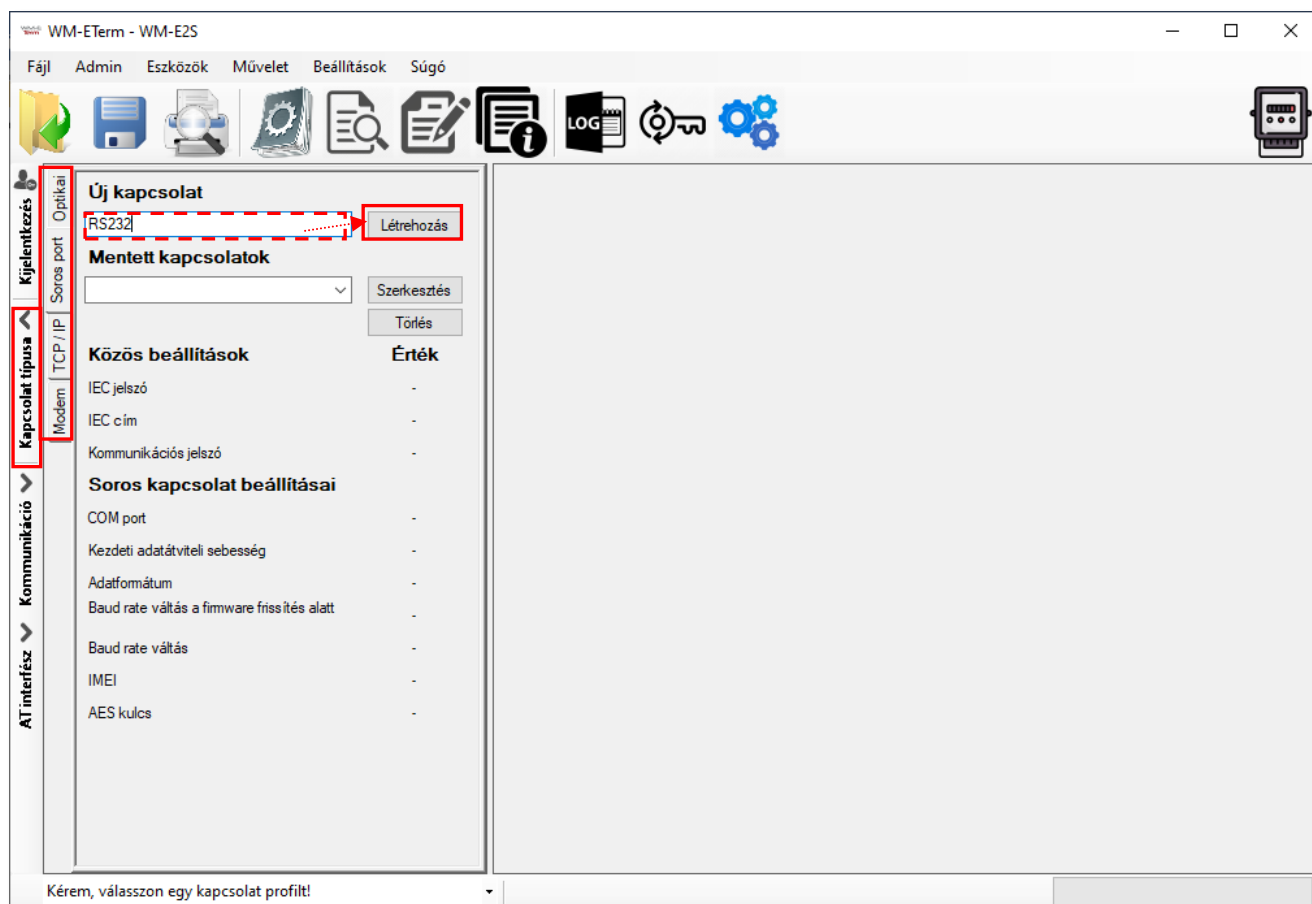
WM-ETerm - WM-E2S

Fájl Admin Eszközök Művelet Beállítások Súgó

LOG

Kijelentkezés
Kapcsolat típusa
Kommunikáció
AT interfész

Optikai
Soros port
TCP / IP
Modem

Új kapcsolat
RS232
Létrehozás
Mentett kapcsolatok
Szerkesztés
Törlés

| Közös beállítások | Érték |
|---|---|
| IEC jelszó | - |
| IEC cím | - |
| Kommunikációs jelszó | - |

Soros kapcsolat beállításai

| | |
|---|---|
| COM port | - |
| Kezdeti adatátviteli sebesség | - |
| Adatformátum | - |
| Baud rate váltás a firmware frissítés alatt | - |
| Baud rate váltás | - |
| IMEI | - |
| AES kulcs | - |

Kérem, válasszon egy kapcsolat profilt!